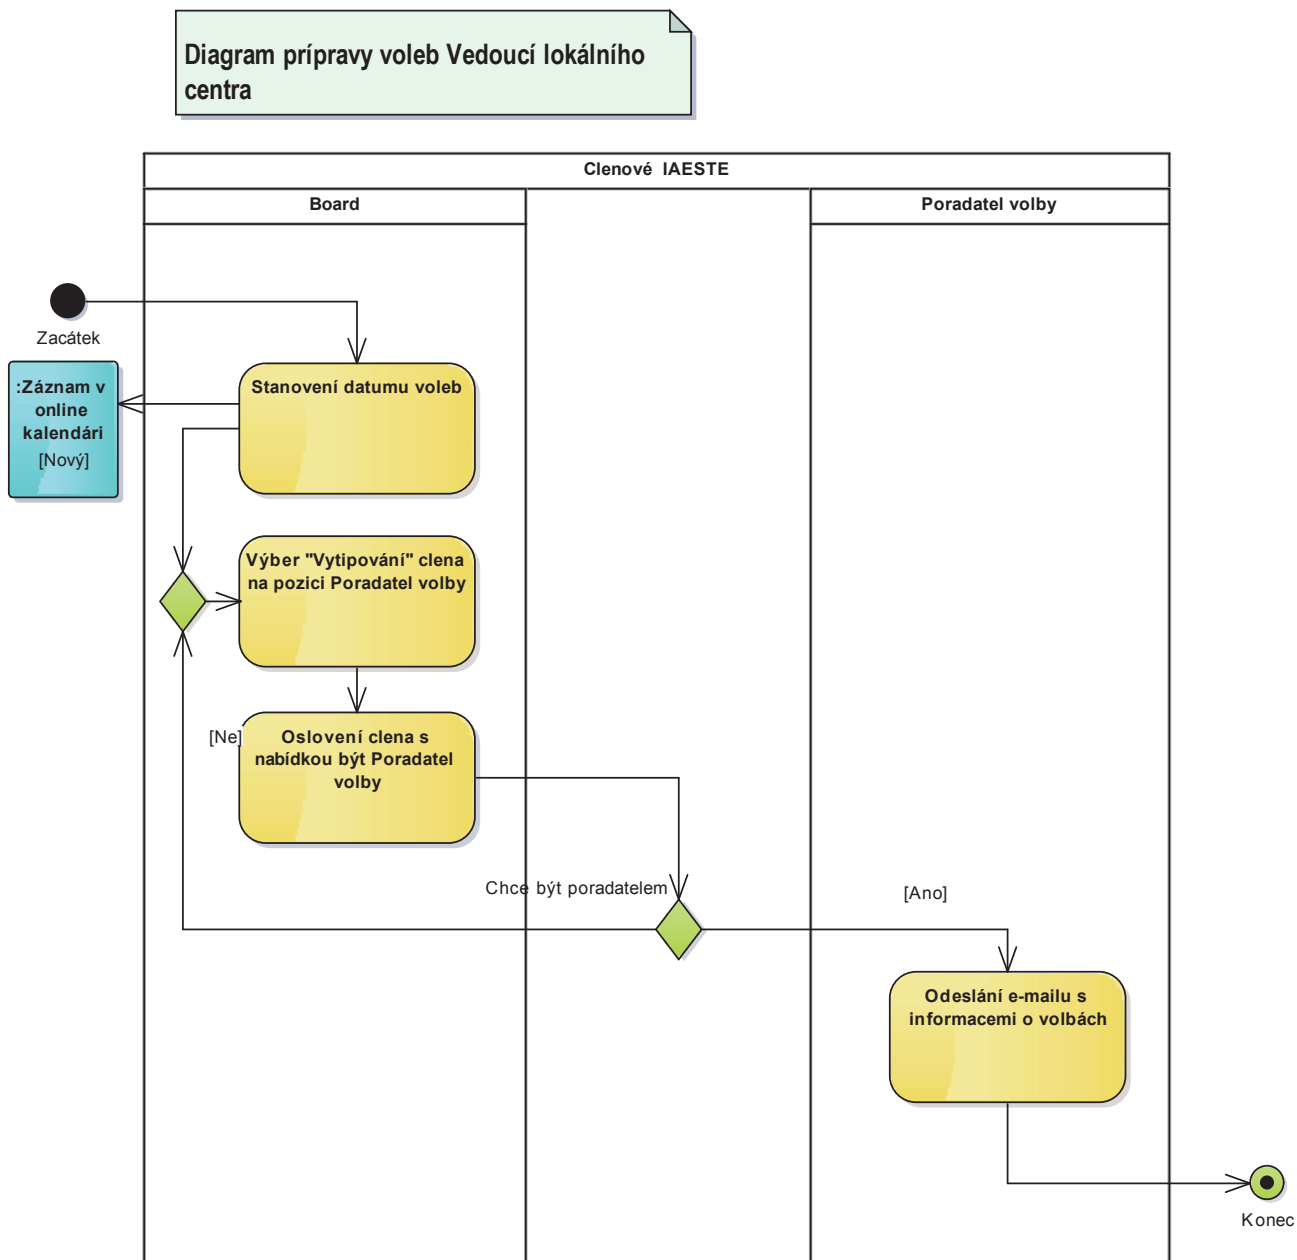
Diagram prípravy voleb Vedoucí lokálního centra

Clenové IAESTE

Board

Poradatel volby

Zacátek

:Záznam v online kalendári
[Nový]

Stanovení datumu voleb

Výber "Vytipování" clena na pozici Poradatel volby

[Ne]

Oslovení clena s nabídkou být Poradatel volby

Chce být poradatelem

[Ano]

Odeslání e-mailu s informacemi o volbách

Konec